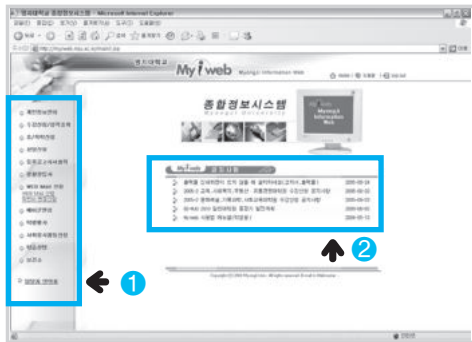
명지대학교 종합정보시스템 - Microsoft Internet Explorer

명지대학교

My i web

Myongji Information Web

종합정보시스템

Myongji University

My i web

Myongji Information Web

My i web 공지사항

2005-03-18

2005-03-15

2005-03-03

2005-03-02

2005-03-01

Copyright (c) 2005 Myongji Univ. All rights reserved.

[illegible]

1

2